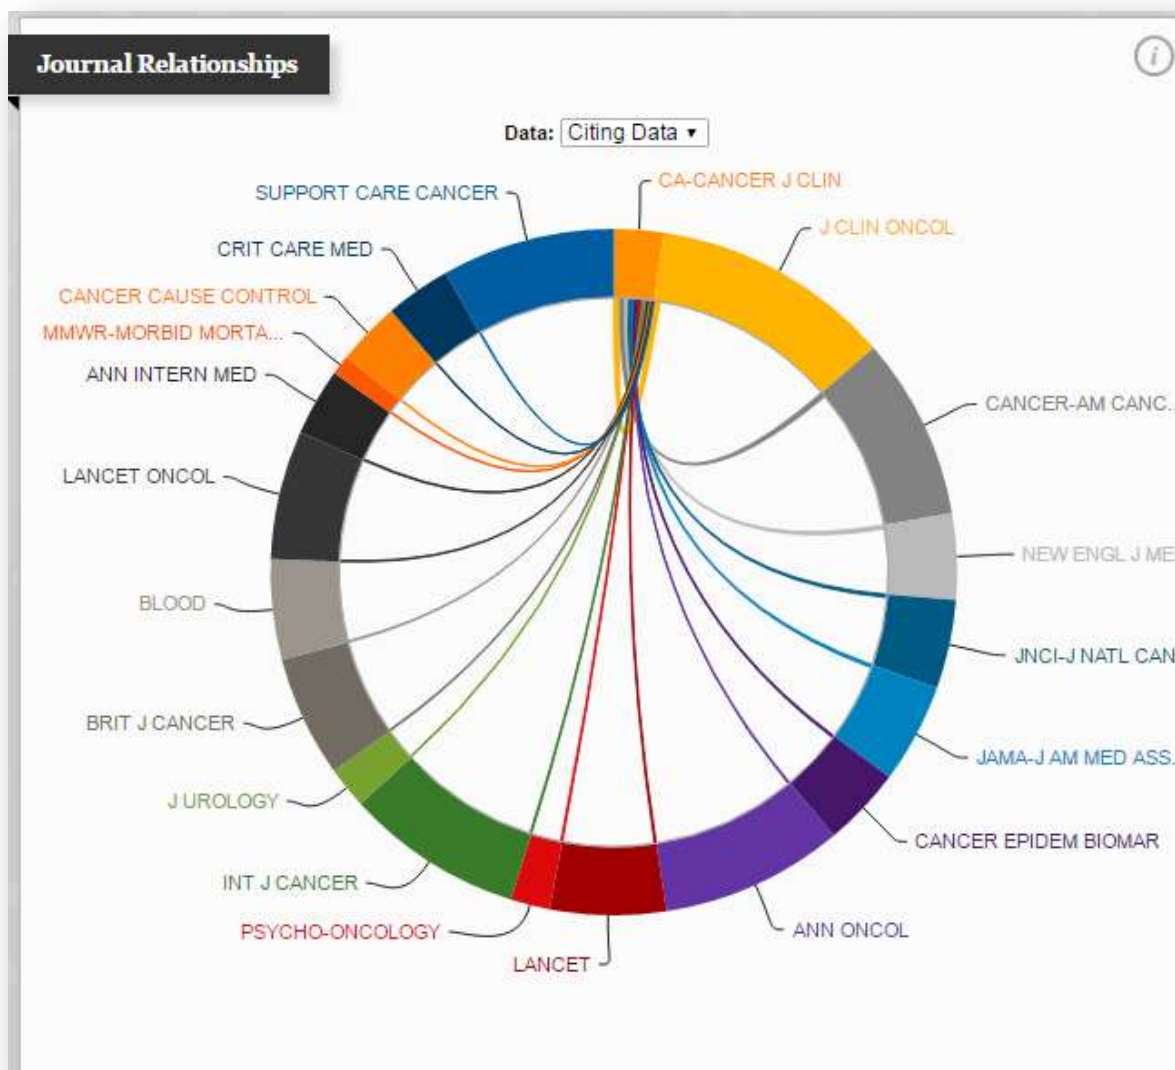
Journal Relationships

i

Data: Citing Data ▾

CA-CANCER J CLIN

J CLIN ONCOL

CANCER-AM CANC...

NEW ENGL J ME

JNCI-J NATL CAN

JAMA-J AM MED ASS...

CANCER EPIDEM BIOMAR

ANN ONCOL

LANCET

PSYCHO-ONCOLOGY

INT J CANCER

J UROLOGY

BRIT J CANCER

BLOOD

LANCET ONCOL

ANN INTERN MED

MMWR-MORBID MORTA...

CANCER CAUSE CONTROL

CRIT CARE MED

SUPPORT CARE CANCER